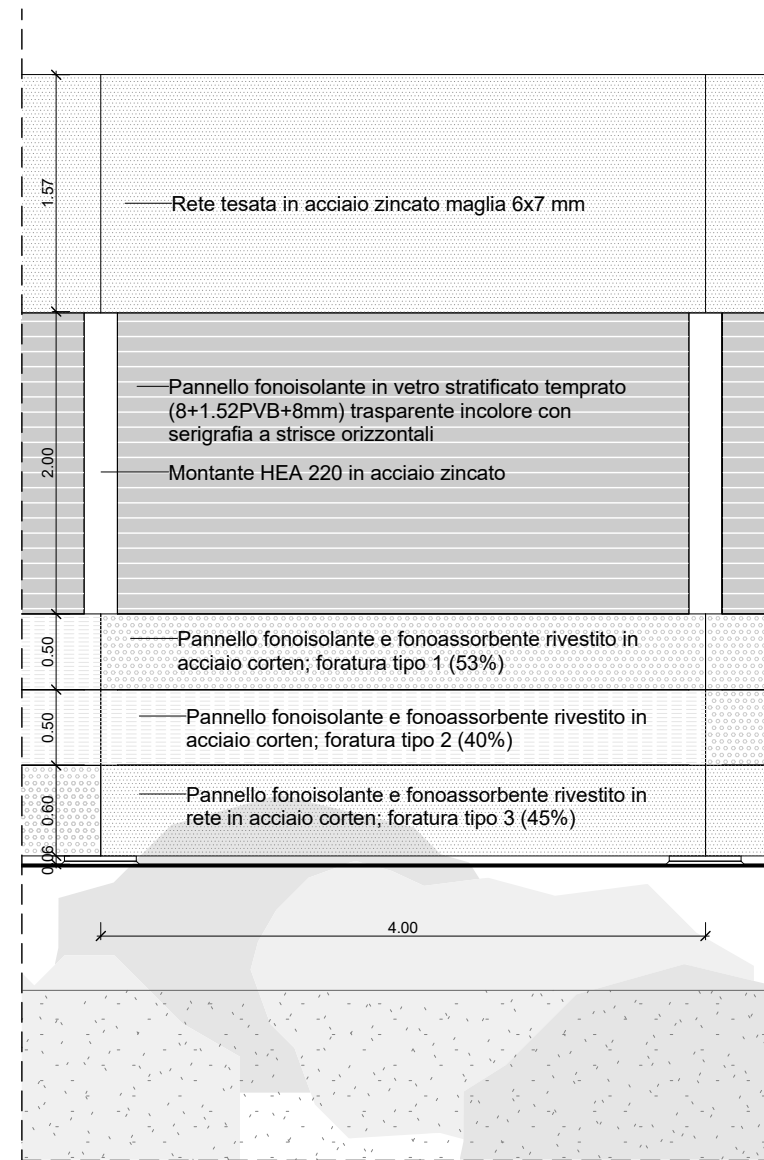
1.57

Rete tesata in acciaio zincato maglia 6x7 mm

Pannello fonoisolante in vetro stratificato temprato (8+1.52PVB+8mm) trasparente incolore con serigrafia a strisce orizzontali

2.00

Montante HEA 220 in acciaio zincato

0.50

Pannello fonoisolante e fonoassorbente rivestito in acciaio corten; foratura tipo 1 (53%)

0.50

Pannello fonoisolante e fonoassorbente rivestito in acciaio corten; foratura tipo 2 (40%)

0.60

Pannello fonoisolante e fonoassorbente rivestito in rete in acciaio corten; foratura tipo 3 (45%)

0.06

4.00